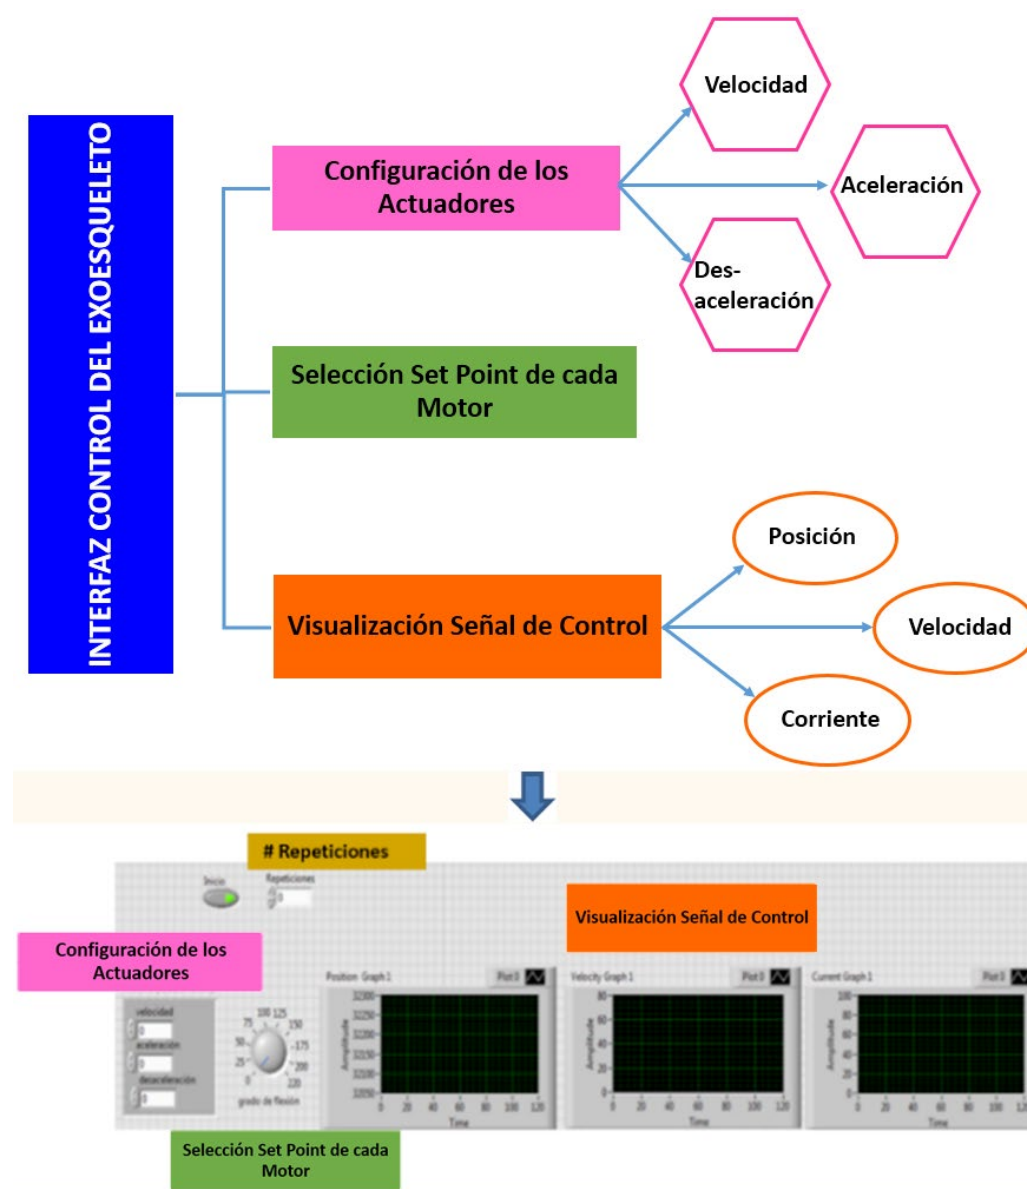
INTERFAZ CONTROL DEL EXOESQUELETO

Configuración de los Actuadores

Velocidad

Aceleración

Des-aceleración

Selección Set Point de cada Motor

Visualización Señal de Control

Posición

Velocidad

Corriente

# Repeticiones

Inicio

Repeticiones

0

Visualización Señal de Control

Configuración de los Actuadores

velocidad

0

aceleración

0

desaceleración

0

75 100 125 150 50 175 25 200 0 220

grado de flexión

Position Graph 1

Plot 0

32300 32250 32200 32150 32100 32050

Amplitude

0 20 40 60 80 100 120

Time

Velocity Graph 1

Plot 0

80 60 40 20 0

Amplitude

0 20 40 60 80 100 120

Time

Current Graph 1

Plot 0

100 80 60 40 20 0

Amplitude

0 20 40 60 80 100 120

Time

Selección Set Point de cada Motor